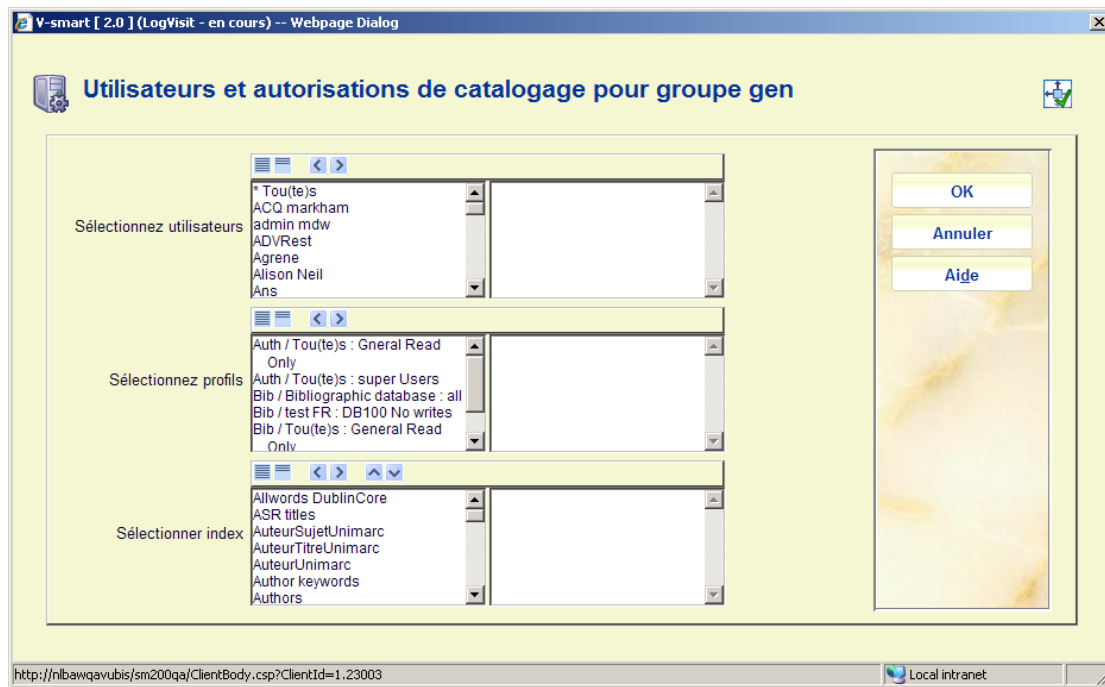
V-smart [ 2.0 ] (LogVisit - en cours) -- Webpage Dialog

Utilisateurs et autorisations de catalogage pour groupe gen

Sélectionnez utilisateurs

* Tou(te)s
ACQ markham
admin mdw
ADVRest
Agrene
Alison Neil
Ans

Sélectionnez profils

Auth / Tou(te)s : Gneral Read Only
Auth / Tou(te)s : super Users
Bib / Bibliographic database : all
Bib / test FR : DB100 No writes
Bib / Tou(te)s : General Read Only

Sélectionner index

Allwords DublinCore
ASR titles
AuteurSujetUnimarc
AuteurTitreUnimarc
AuteurUnimarc
Author keywords
Authors

OK
Annuler
Aide

http://nlbawqavubis/sm200qa/ClientBody.csp?ClientId=1.23003
Local intranet